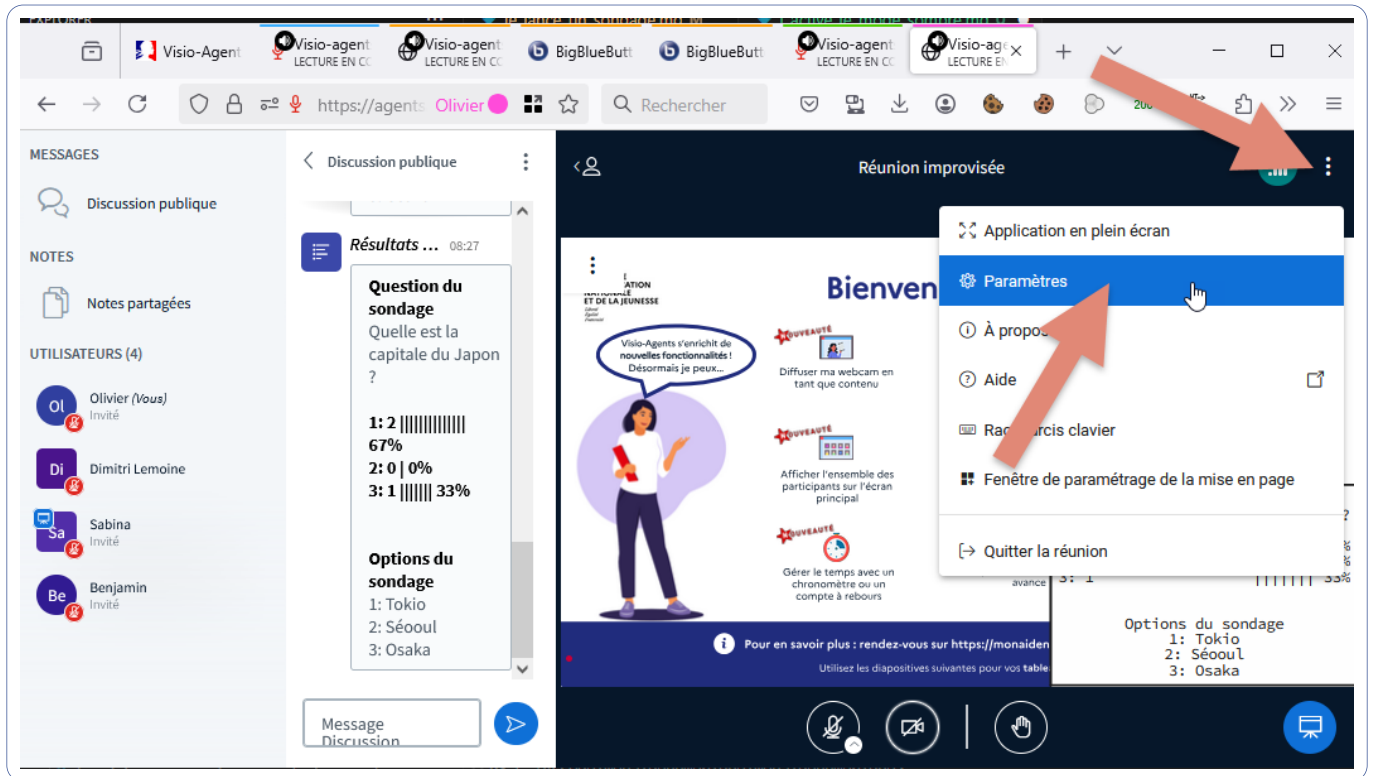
Visio-Agent
Visio-agent LECTURE EN CO
Visio-agent LECTURE EN CO
BigBlueButt
BigBlueButt
Visio-agent LECTURE EN CO
Visio-age LECTURE EN
https://agents
Olivier
Rechercher

MESSAGES
Discussion publique
NOTES
Notes partagées
UTILISATEURS (4)
Ol Olivier (Vous) Invité
Di Dimitri Lemoine
Sa Sabina Invité
Be Benjamin Invité

Discussion publique
Résultats ... 08:27
Question du sondage
Quelle est la capitale du Japon ?

1: 2 ||||||||||||| 67%
2: 0 | 0%
3: 1 |||||| 33%

Options du sondage
1: Tokio
2: Séooul
3: Osaka

Message Discussion

Réunion improvisée
Application en plein écran
Paramètres
À propos
Aide
Raccourcis clavier
Fenêtre de paramétrage de la mise en page
Quitter la réunion

ET DE LA JEUNESSE
Bienven
Visio-Agents s'enrichit de nouvelles fonctionnalités ! Désormais je peux...
NOUVEAUTÉ
Diffuser ma webcam en tant que contenu
NOUVEAUTÉ
Afficher l'ensemble des participants sur l'écran principal
NOUVEAUTÉ
Gérer le temps avec un chronomètre ou un compte à rebours
avance
Pour en savoir plus : rendez-vous sur https://monaiden
Utilisez les diapositives suivantes pour vos table

3: 1 |||||| 33%
Options du sondage
1: Tokio
2: Séooul
3: Osaka